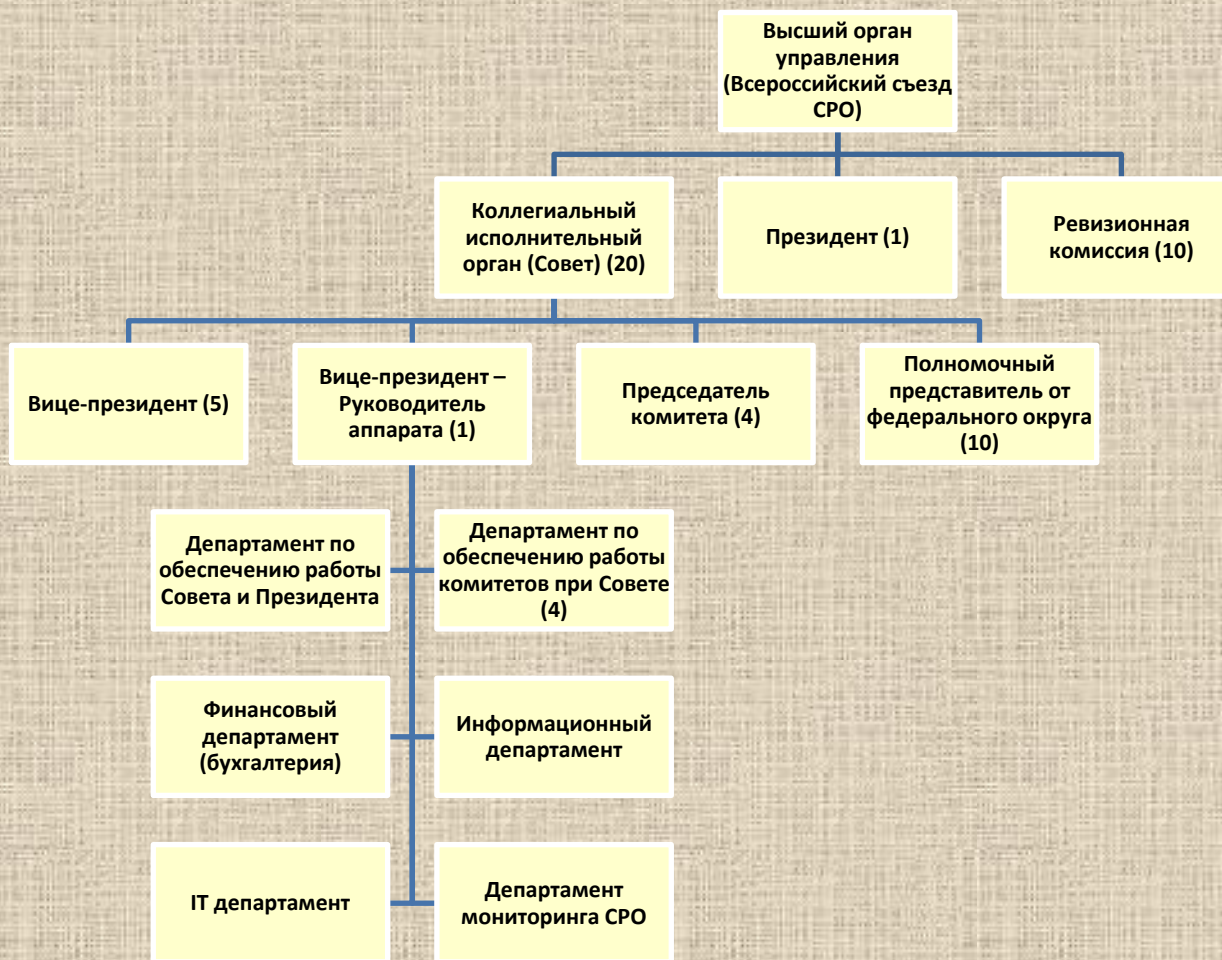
Высший орган управления (Всероссийский съезд СРО)

Коллегиальный исполнительный орган (Совет) (20)

Президент (1)

Ревизионная комиссия (10)

Вице-президент (5)

Вице-президент – Руководитель аппарата (1)

Председатель комитета (4)

Полномочный представитель от федерального округа (10)

Департамент по обеспечению работы Совета и Президента

Департамент по обеспечению работы комитетов при Совете (4)

Финансовый департамент (бухгалтерия)

Информационный департамент

IT департамент

Департамент мониторинга СРО